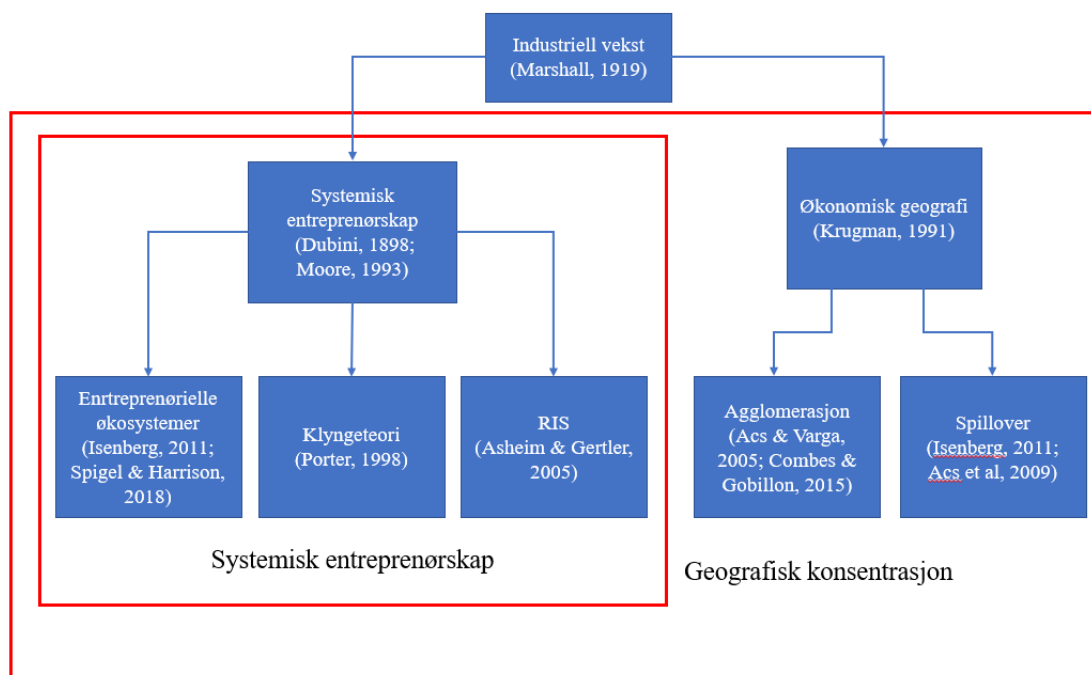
Industriell vekst (Marshall, 1919)

Systemisk entreprenørskap (Dubini, 1898; Moore, 1993)

Økonomisk geografi (Krugman, 1991)

Enrtreprenørielle økosystemer (Isenberg, 2011; Spigel & Harrison, 2018)

Klyngeteori (Porter, 1998)

RIS (Asheim & Gertler, 2005)

Agglomerasjon (Acs & Varga, 2005; Combes & Gobillon, 2015)

Spillover (Isenberg, 2011; Acs et al, 2009)

Systemisk entreprenørskap

Geografisk konsentrasjon